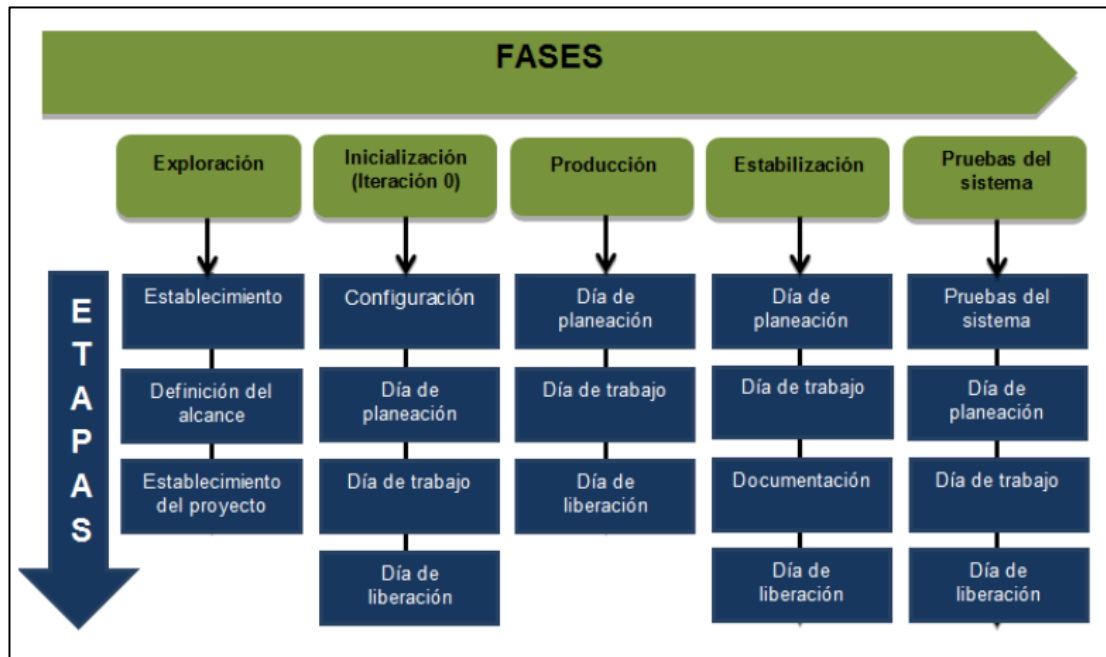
FASES

ETAPAS

Exploración

Establecimiento

Definición del alcance

Establecimiento del proyecto

Inicialización (Iteración 0)

Configuración

Día de planeación

Día de trabajo

Día de liberación

Producción

Día de planeación

Día de trabajo

Día de liberación

Estabilización

Día de planeación

Día de trabajo

Documentación

Día de liberación

Pruebas del sistema

Pruebas del sistema

Día de planeación

Día de trabajo

Día de liberación